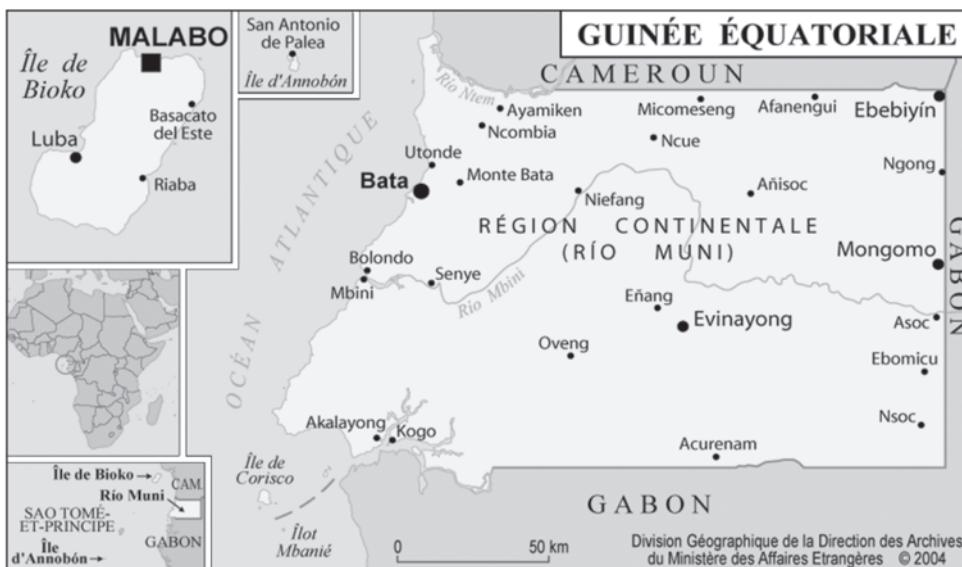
GUINÉE ÉQUATORIALE

MALABO
Île de Bioko
Basacato del Este
Luba
Riaba

San Antonio de Palea
Île d'Annobón

CAMEROUN
Río Ntem
Ayamiken
Ncombia
Micomeseng
Afanengui
Ebebiyín
Ncue
Ngong
Utonde
Bata
Monte Bata
Niefang
Añisoc
OCÉAN ATLANTIQUE
RÉGION CONTINENTALE (RÍO MUNI)
GABON
Mongomo
Bolondo
Mbini
Senye
Río Mbini
Eñang
Evinayong
Asoc
Oveng
Ebomicu
Nsoc
Akalayong
Kogo
Acurenam
Île de Corisco
Îlot Mbanié
GABON
0
50 km

Île de Bioko →
CAM.
Río Muni
SAO TOMÉ-ET-PRINCIPE
GABON
Île d'Annobón →

Division Géographique de la Direction des Archives du Ministère des Affaires Etrangères © 2004